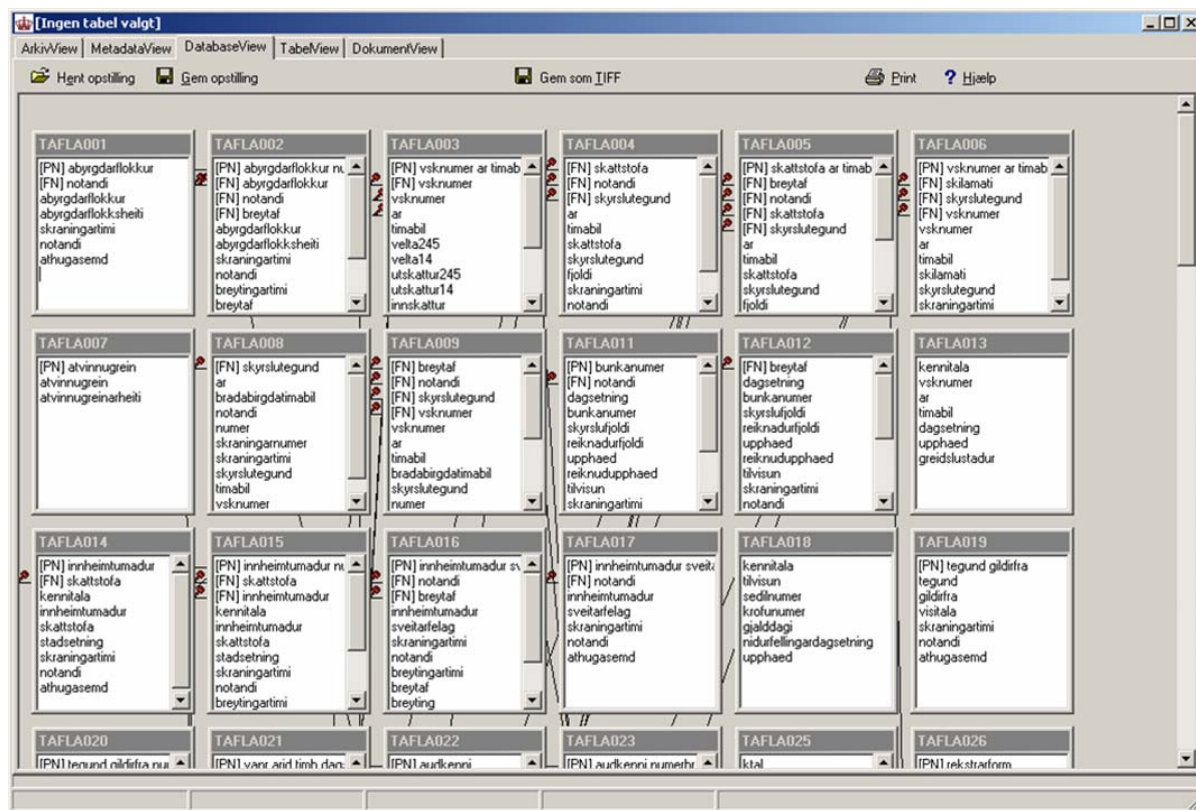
[Ingen tabel valgt]

ArkivView | MetadataView | DatabaseView | TabelView | DokumentView

Hent opstilling  Gem opstilling  Gem som TIFF  Print  ? Hjælp

TAFLA001
[PN] abyrgdarflokkur
[FN] notandi
abyrgdarflokkur
abyrgdarflokksheiti
skraningartimi
notandi
athugasemd

TAFLA002
[PN] abyrgdarflokkur nu
[FN] abyrgdarflokkur
[FN] notandi
[FN] breytaf
abyrgdarflokkur
abyrgdarflokksheiti
skraningartimi
notandi
breytingartimi
breytaf

TAFLA003
[PN] vsknumer ar timab
[FN] vsknumer
vsknumer
ar
timabil
velta245
velta14
utskattur245
utskattur14
innskattur

TAFLA004
[PN] skattstofa
[FN] notandi
[FN] skyrslutegund
ar
timabil
skattstofa
skyrslutegund
fjoldi
skraningartimi
notandi

TAFLA005
[PN] skattstofa ar timab
[FN] breytaf
[FN] notandi
[FN] skattstofa
[FN] skyrslutegund
ar
timabil
skattstofa
skyrslutegund
fjoldi

TAFLA006
[PN] vsknumer ar timab
[FN] skilamati
[FN] skyrslutegund
[FN] vsknumer
vsknumer
ar
timabil
skilamati
skyrslutegund
skraningartimi

TAFLA007
[PN] atvinnugrein
atvinnugrein
atvinnugreinarheiti

TAFLA008
[FN] skyrslutegund
ar
bradabirgdatimabil
notandi
numer
skraningarnumer
skraningartimi
skyrslutegund
timabil
vsknumer

TAFLA009
[FN] breytaf
[FN] notandi
[FN] skyrslutegund
[FN] vsknumer
vsknumer
ar
timabil
bradabirgdatimabil
skyrslutegund
numer

TAFLA011
[PN] bunkanumer
[FN] notandi
dagsetning
bunkanumer
skyrslufjoldi
reiknadurfjoldi
upphaed
reiknudupphaed
tilvisun
skraningartimi

TAFLA012
[FN] breytaf
dagsetning
bunkanumer
skyrslufjoldi
reiknadurfjoldi
upphaed
reiknudupphaed
tilvisun
skraningartimi
notandi

TAFLA013
kennitala
vsknumer
ar
timabil
dagsetning
upphaed
greidslustadur

TAFLA014
[PN] innheimtumadur
[FN] skattstofa
kennitala
innheimtumadur
skattstofa
stadsetning
skraningartimi
notandi
athugasemd

TAFLA015
[PN] innheimtumadur nu
[FN] skattstofa
[FN] innheimtumadur
kennitala
innheimtumadur
skattstofa
stadsetning
skraningartimi
notandi
breytingartimi

TAFLA016
[PN] innheimtumadur sv
[FN] notandi
[FN] breytaf
innheimtumadur
sveitarfelag
skraningartimi
notandi
breytingartimi
breytaf
breyting

TAFLA017
[PN] innheimtumadur sveit
[FN] notandi
innheimtumadur
sveitarfelag
skraningartimi
notandi
athugasemd

TAFLA018
kennitala
tilvisun
sedilnumer
krofunumer
gjalddagi
nidurfellingardagsetning
upphaed

TAFLA019
[PN] tegund gildirfra
tegund
gildirfra
visitala
skraningartimi
notandi
athugasemd

TAFLA020
[PN] tegund gildirfra nu

TAFLA021
[PN] vanr arid timb dag

TAFLA022
[PN] audkenni

TAFLA023
[PN] audkenni numerbr

TAFLA025
ktal

TAFLA026
[PN] rekstrarform